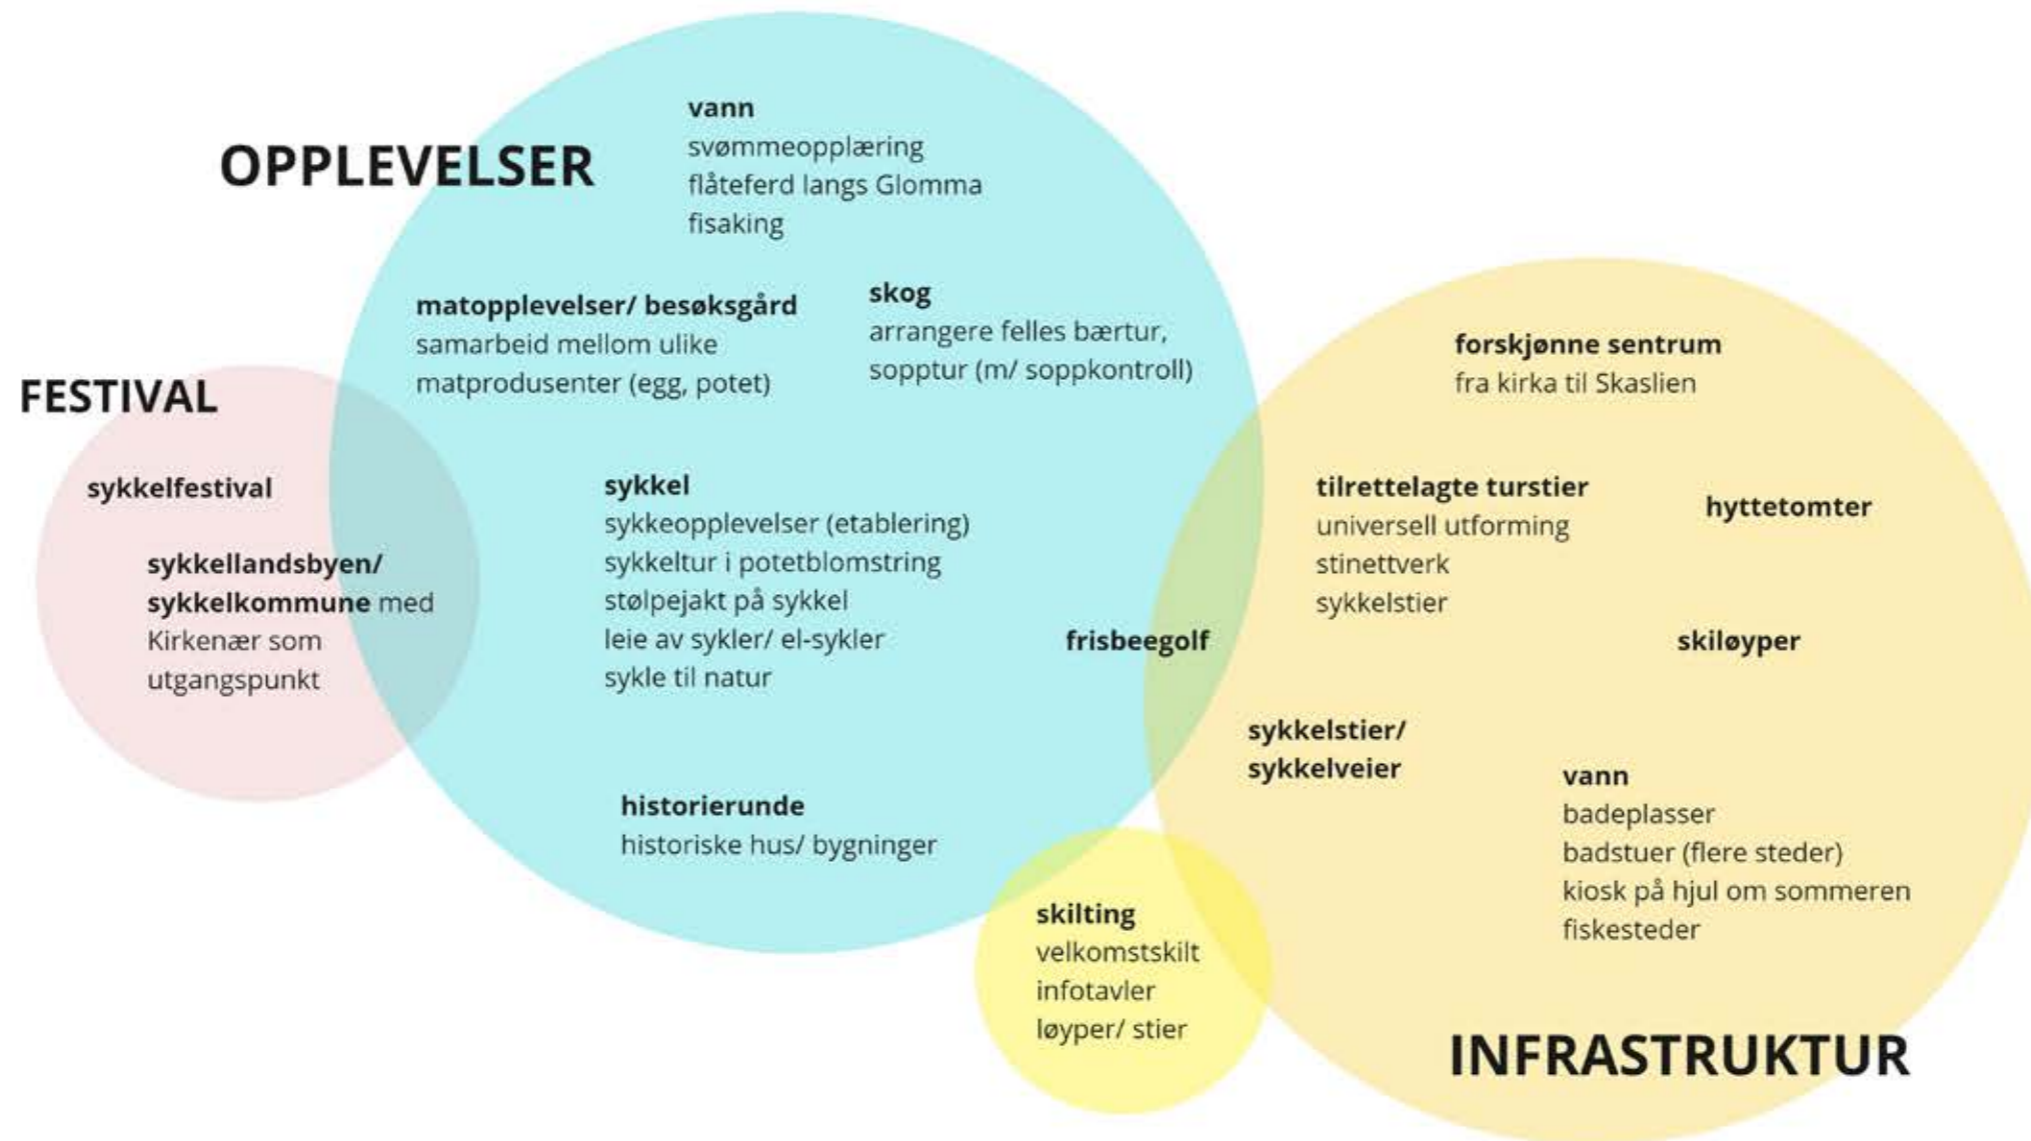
OPPLEVELSER

vann
svømmeopplæring
flåteferd langs Glomma
fisaking

matopplevelser/ besøksgård
samarbeid mellom ulike matprodusenter (egg, potet)

skog
arrangere felles bærtur, sopptur (m/ soppkontroll)

FESTIVAL

sykkelfestival

sykkellandsbyen/ sykkelkommune med Kirkenær som utgangspunkt

sykkel
sykkeopplevelser (etablering)
sykkeltur i potetblomstring
stølpejakt på sykkel
leie av sykler/ el-sykler
sykle til natur

frisbeegolf

historierunde
historiske hus/ bygninger

forskjønne sentrum
fra kirka til Skaslien

tilrettelagte turstier
universell utforming
stinettverk
sykkelstier

hyttetomter

skiløyper

sykkelstier/ sykkelveier

vann
badeplasser
badstuer (flere steder)
kiosk på hjul om sommeren
fiskesteder

skilting
velkomstskilt
infotavler
løyper/ stier

INFRASTRUKTUR